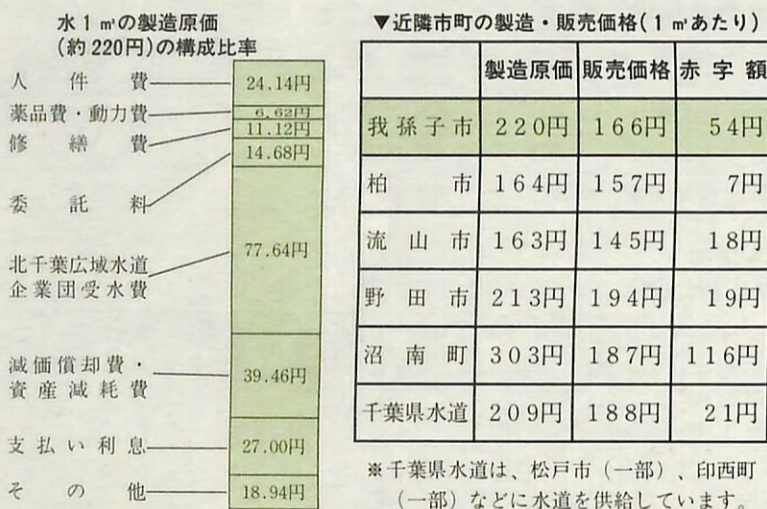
水１㎥の製造原価
（約 220円）の構成比率

人件費 24.14円
薬品費・動力費 6.62円
修繕費 11.12円
委託料 14.68円
北千葉広域水道企業団受水費 77.64円
減価償却費・資産減耗費 39.46円
支払い利息 27.00円
その他 18.94円

▼近隣市町の製造・販売価格（１㎥あたり）

| | 製造原価 | 販売価格 | 赤字額 |
|---|---|---|---|
| 我孫子市 | 220円 | 166円 | 54円 |
| 柏市 | 164円 | 157円 | 7円 |
| 流山市 | 163円 | 145円 | 18円 |
| 野田市 | 213円 | 194円 | 19円 |
| 沼南町 | 303円 | 187円 | 116円 |
| 千葉県水道 | 209円 | 188円 | 21円 |

※千葉県水道は、松戸市（一部）、印西町（一部）などに水道を供給しています。